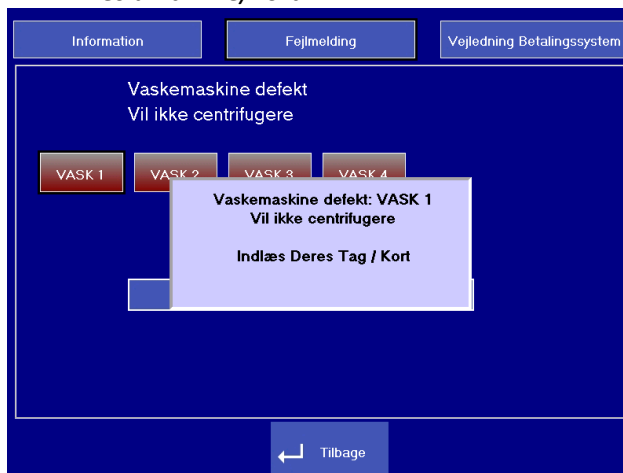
Information

Fejlmelding

Vejledning Betalingssystem

Vaskemaskine defekt
Vil ikke centrifugere

VASK 1

VASK 2

VASK 3

VASK 4

Vaskemaskine defekt: VASK 1
Vil ikke centrifugere

Indlæs Deres Tag / Kort

Tilbage